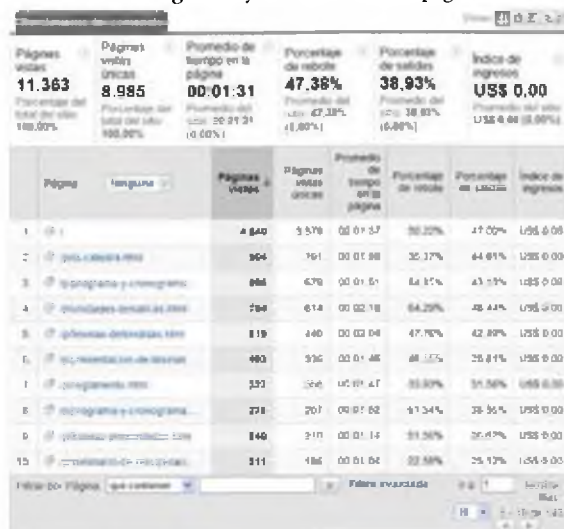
Rendimiento de contenido

Páginas vistas
11.363
Porcentaje del total del sitio: 100,00%

Páginas vistas únicas
8.985
Porcentaje del total del sitio: 100,00%

Promedio de tiempo en la página
00:01:31
Promedio del sitio: 00:01:31 (0,00%)

Porcentaje de rebote
47,38%
Promedio del sitio: 47,38% (0,00%)

Porcentaje de salidas
38,93%
Promedio del sitio: 38,93% (0,00%)

Índice de ingresos
US$ 0,00
Promedio del sitio: US$ 0,00 (0,00%)

| | Página | Páginas vistas | Páginas vistas únicas | Promedio de tiempo en la página | Porcentaje de rebote | Porcentaje de salidas | Índice de ingresos |
|---|---|---|---|---|---|---|---|
| 1. | / | 4.840 | 3.578 | 00:01:37 | 50,22% | 47,00% | US$ 0,00 |
| 2. | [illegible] | 964 | 761 | 00:01:08 | 35,37% | 44,61% | US$ 0,00 |
| 3. | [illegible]-y-cronograma | 866 | 678 | 00:01:51 | 54,31% | 43,15% | US$ 0,00 |
| 4. | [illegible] | 794 | 614 | 00:02:18 | 64,29% | 48,44% | US$ 0,00 |
| 5. | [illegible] | 619 | 440 | 00:02:04 | 47,76% | 42,89% | US$ 0,00 |
| 6. | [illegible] | 463 | 336 | 00:01:46 | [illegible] | 28,51% | US$ 0,00 |
| 7. | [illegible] | 332 | 266 | 00:01:47 | 33,33% | 31,56% | US$ 0,00 |
| 8. | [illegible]-y-cronograma... | 278 | 207 | 00:01:52 | 61,54% | 35,36% | US$ 0,00 |
| 9. | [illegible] | 240 | 210 | 00:01:14 | 51,56% | 36,67% | US$ 0,00 |
| 10. | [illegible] | 211 | 186 | 00:01:04 | 22,58% | 25,12% | US$ 0,00 |

Filtrar por Página: que contiene
Filtro avanzado
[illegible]